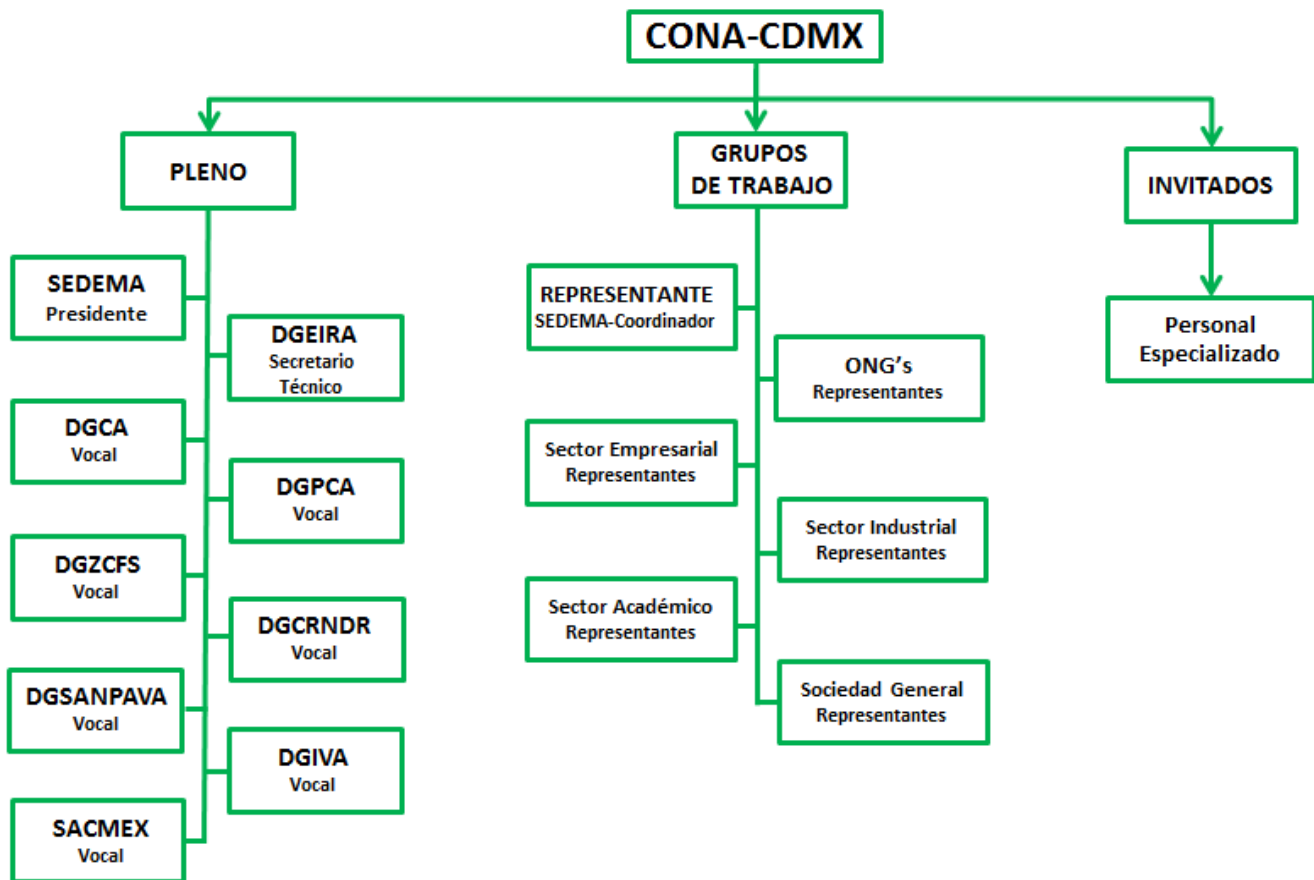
CONA-CDMX

PLENO

SEDEMA
Presidente

DGEIRA
Secretario Técnico

DGCA
Vocal

DGPCA
Vocal

DGZCFS
Vocal

DGCRNDR
Vocal

DGSANPAVA
Vocal

DGIVA
Vocal

SACMEX
Vocal

GRUPOS DE TRABAJO

REPRESENTANTE
SEDEMA-Coordinador

ONG's
Representantes

Sector Empresarial
Representantes

Sector Industrial
Representantes

Sector Académico
Representantes

Sociedad General
Representantes

INVITADOS

Personal Especializado